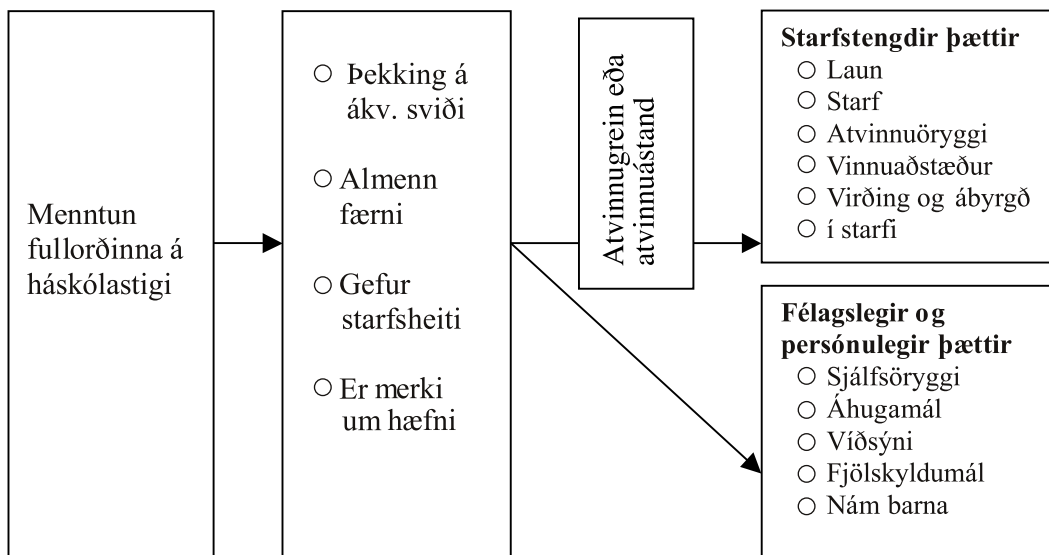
Menntun fullorðinna á háskólastigi

○ Þekking á ákv. sviði

○ Almenn færni

○ Gefur starfsheiti

○ Er merki um hæfni

Atvinnugrein eða atvinnuástand

**Starfstengdir þættir**
○ Laun
○ Starf
○ Atvinnuöryggi
○ Vinnuaðstæður
○ Virðing og ábyrgð
○ í starfi

**Félagslegir og persónulegir þættir**
○ Sjálfsöryggi
○ Áhugamál
○ Víðsýni
○ Fjölskyldumál
○ Nám barna